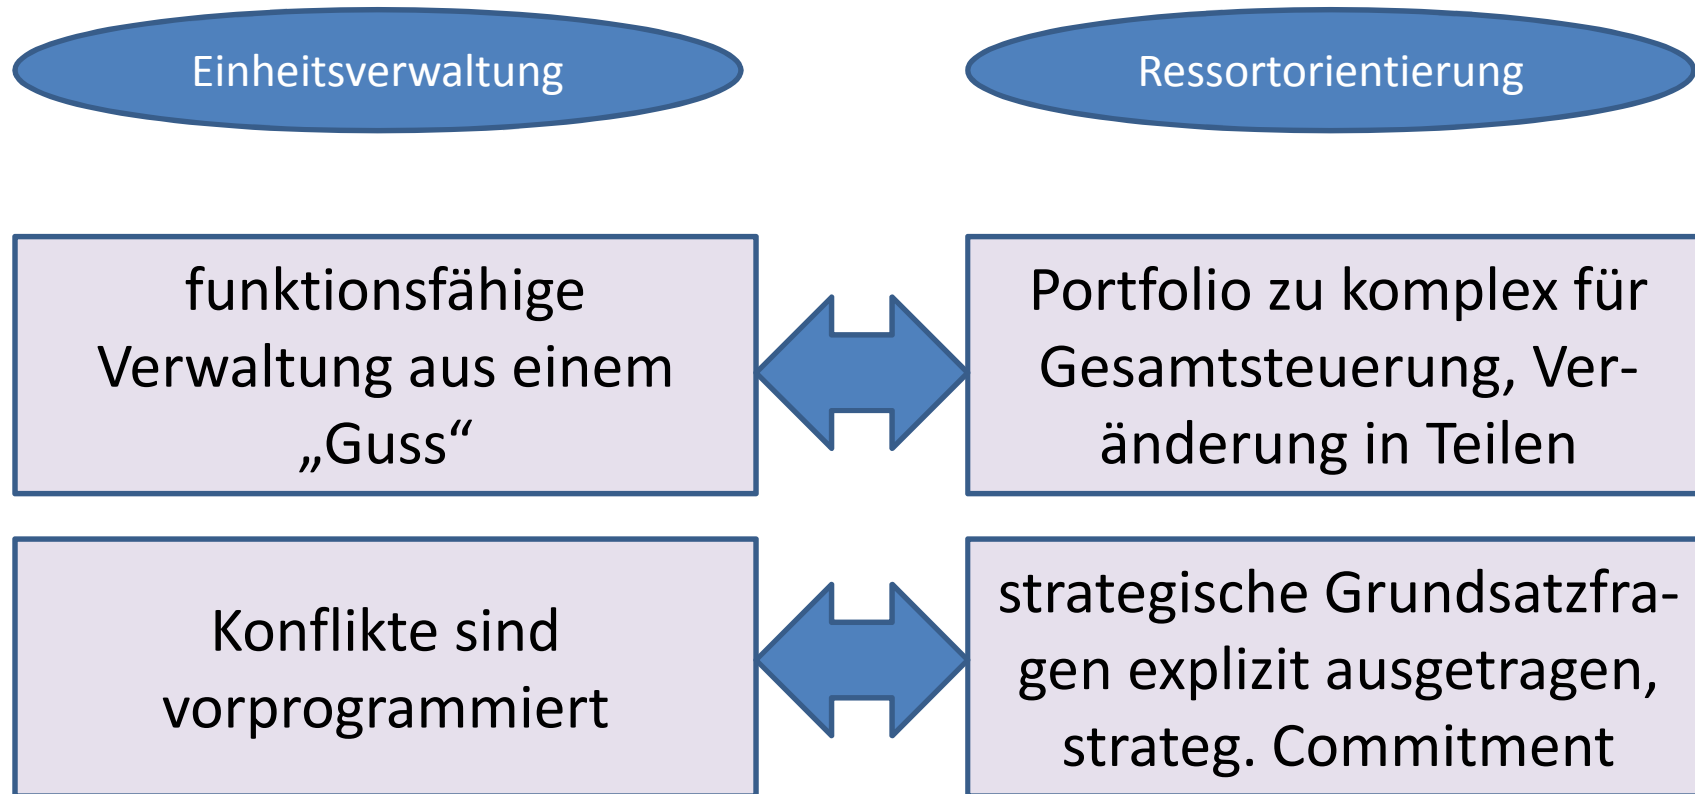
Einheitsverwaltung

Ressortorientierung

funktionsfähige Verwaltung aus einem „Guss“

Portfolio zu komplex für Gesamtsteuerung, Veränderung in Teilen

Konflikte sind vorprogrammiert

strategische Grundsatzfragen explizit ausgetragen, strateg. Commitment